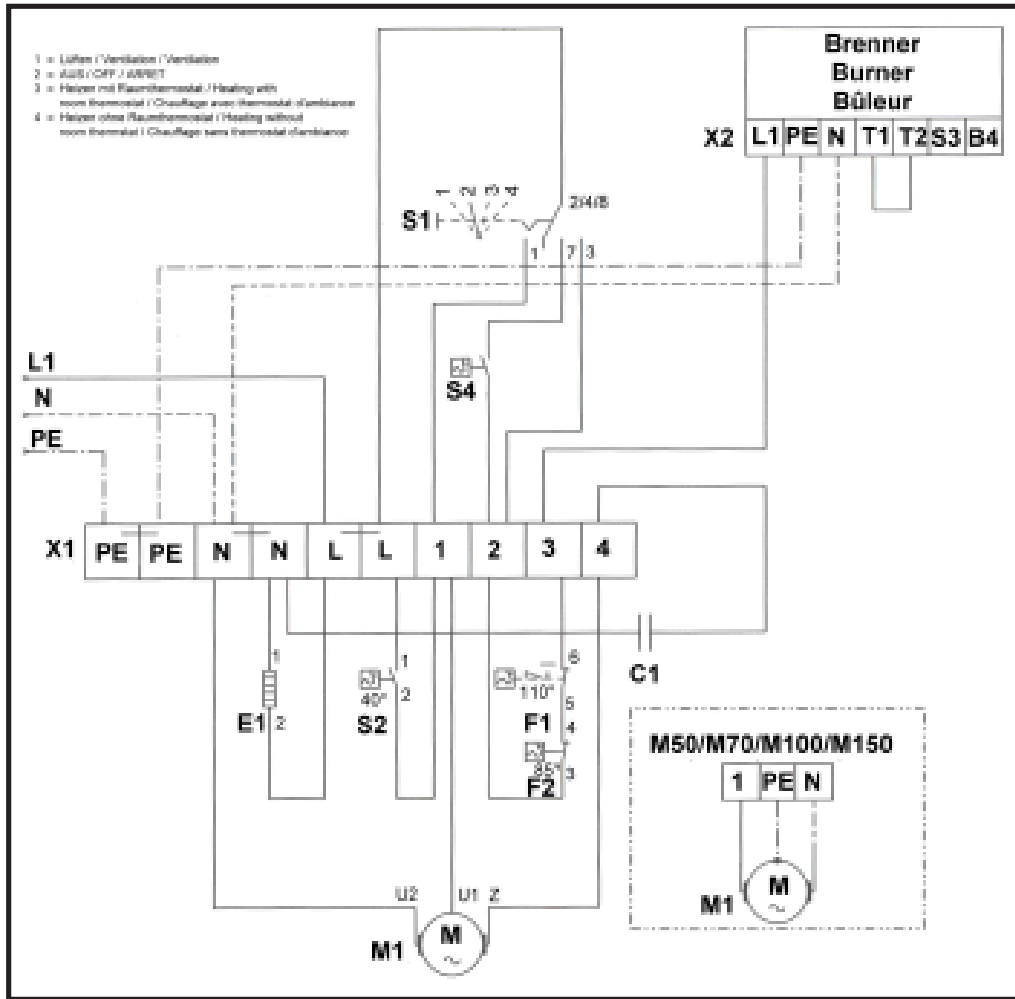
1 = Lüften / Ventilation / Ventilation
2 = AUS / OFF / ARRET
3 = Heizen mit Raumthermostat / Heating with room thermostat / Chauffage avec thermostat d'ambiance
4 = Heizen ohne Raumthermostat / Heating without room thermostat / Chauffage sans thermostat d'ambiance

Brenner
Burner
Bûleur

X2 L1 PE N T1 T2 S3 B4

S1 1 2 3 4 2/4/5

1 7 3

S4

L1
N
PE

X1 PE PE N N L L 1 2 3 4

1
E1 2

1
40° 2
S2

6
110°
5
F1
4
85°
3
F2

C1

M50/M70/M100/M150
1 PE N

M1 M

U2 U1 Z

M1 M